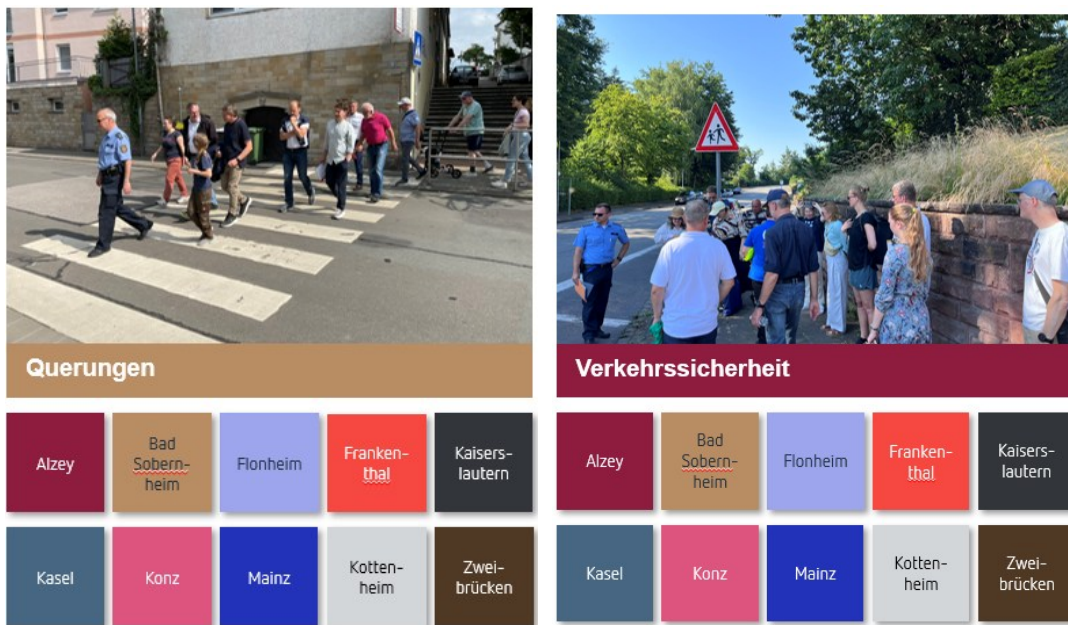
Querungen

| Alzey | Bad Sobernheim | Flonheim | Frankenthal | Kaiserslautern |
|---|---|---|---|---|
| Kasel | Konz | Mainz | Kottenheim | Zweibrücken |

Verkehrssicherheit

| Alzey | Bad Sobernheim | Flonheim | Frankenthal | Kaiserslautern |
|---|---|---|---|---|
| Kasel | Konz | Mainz | Kottenheim | Zweibrücken |